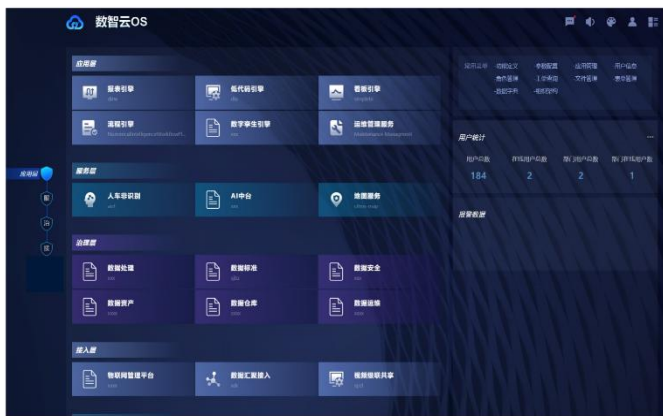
数智云OS

应用层

报表引擎

低代码引擎

看板引擎

流程引擎

数字孪生引擎

运维管理服务

服务层

人车非识别

AI中台

地图服务

治理层

数据处理

数据标准

数据安全

数据资产

数据仓库

数据运维

接入层

物联网管理平台

数据汇聚接入

视频级联共享

用户统计

用户总数 184

在线用户总数 2

部门用户总数 2

部门在线用户数 1

报警数据

应用层